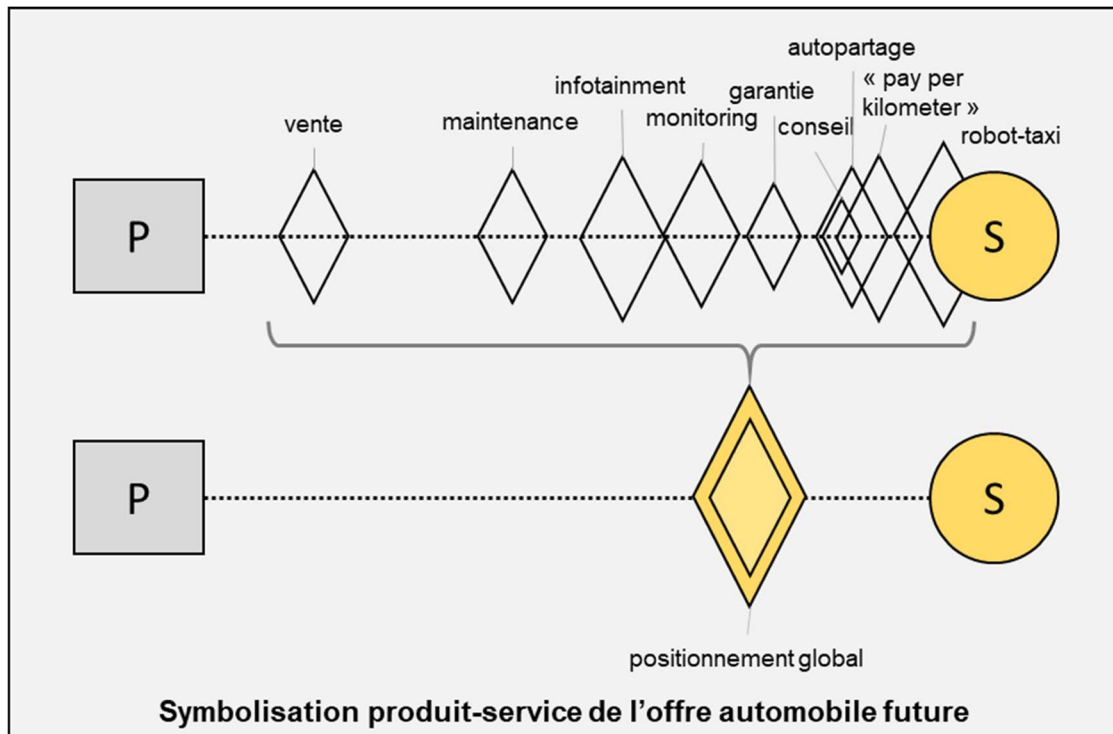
autopartage

infotainment

« pay per kilometer »

garantie

vente

maintenance

monitoring

conseil

robot-taxi

P

S

P

S

positionnement global

Symbolisation produit-service de l'offre automobile future